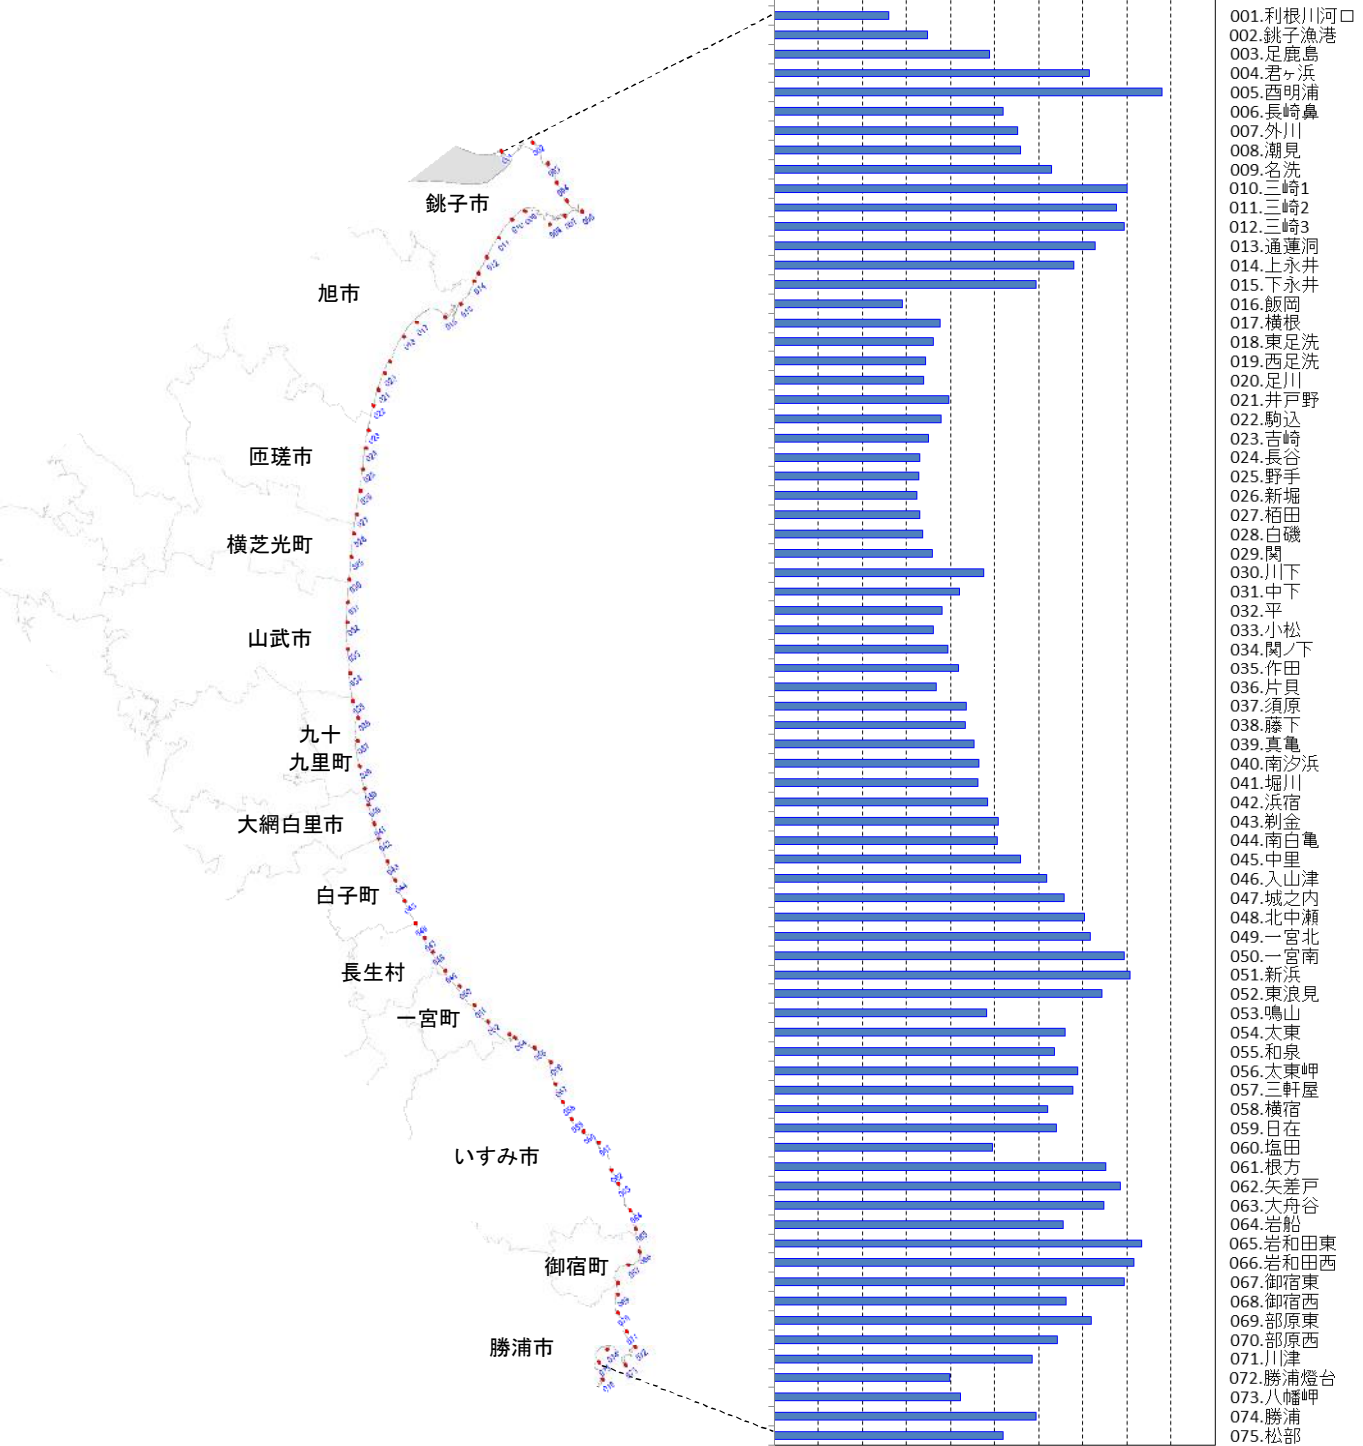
銚子市
旭市
匝瑳市
横芝光町
山武市
九十九里町
大網白里市
白子町
長生村
一宮町
いすみ市
御宿町
勝浦市

001.利根川河口
002.銚子漁港
003.足鹿島
004.君ヶ浜
005.酉明浦
006.長崎鼻
007.外川
008.潮見
009.名洗
010.三崎1
011.三崎2
012.三崎3
013.通蓮洞
014.上永井
015.下永井
016.飯岡
017.横根
018.東足洗
019.西足洗
020.足川
021.井戸野
022.駒込
023.吉崎
024.長谷
025.野手
026.新堀
027.栢田
028.白磯
029.関
030.川下
031.中下
032.平
033.小松
034.関ノ下
035.作田
036.片貝
037.須原
038.藤下
039.真亀
040.南汐浜
041.堀川
042.浜宿
043.剃金
044.南白亀
045.中里
046.入山津
047.城之内
048.北中瀬
049.一宮北
050.一宮南
051.新浜
052.東浪見
053.鳴山
054.太東
055.和泉
056.太東岬
057.三軒屋
058.横宿
059.日在
060.塩田
061.根方
062.矢差戸
063.大舟谷
064.岩船
065.岩和田東
066.岩和田西
067.御宿東
068.御宿西
069.部原東
070.部原西
071.川津
072.勝浦燈台
073.八幡岬
074.勝浦
075.松部